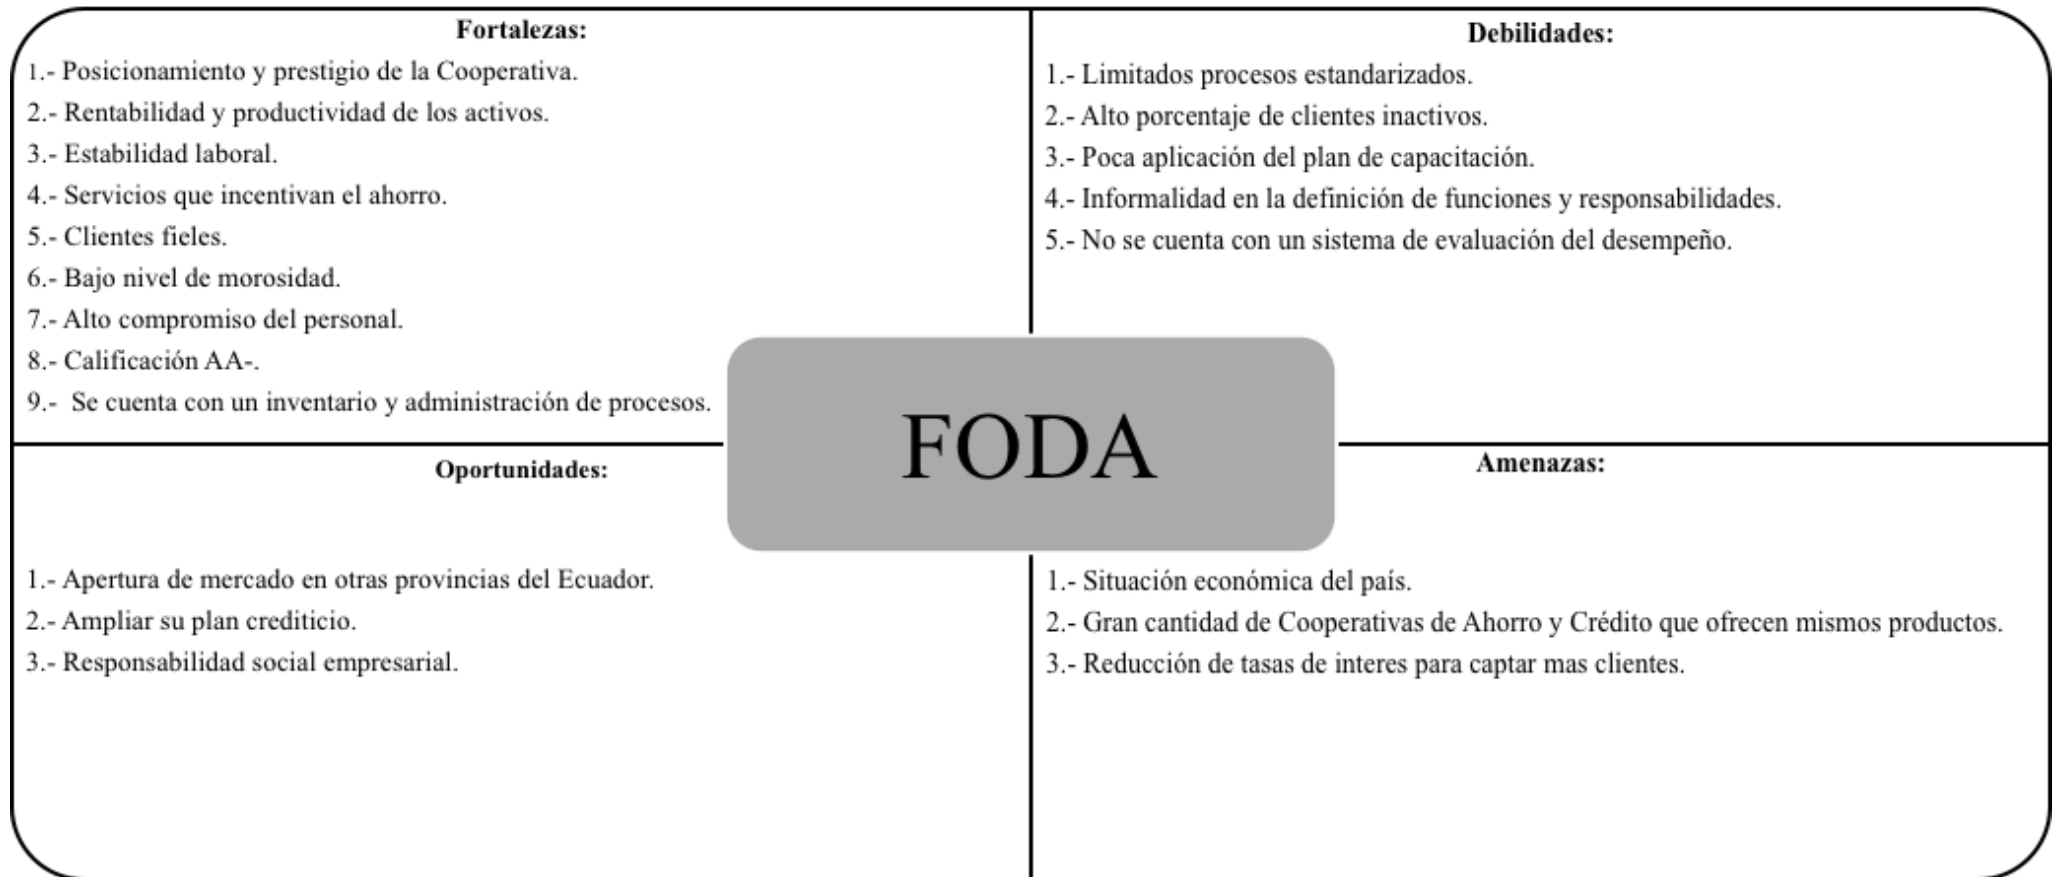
Fortalezas:

1.- Posicionamiento y prestigio de la Cooperativa.
2.- Rentabilidad y productividad de los activos.
3.- Estabilidad laboral.
4.- Servicios que incentivan el ahorro.
5.- Clientes fieles.
6.- Bajo nivel de morosidad.
7.- Alto compromiso del personal.
8.- Calificación AA-.
9.- Se cuenta con un inventario y administración de procesos.

Debilidades:

1.- Limitados procesos estandarizados.
2.- Alto porcentaje de clientes inactivos.
3.- Poca aplicación del plan de capacitación.
4.- Informalidad en la definición de funciones y responsabilidades.
5.- No se cuenta con un sistema de evaluación del desempeño.

FODA

Oportunidades:

1.- Apertura de mercado en otras provincias del Ecuador.
2.- Ampliar su plan crediticio.
3.- Responsabilidad social empresarial.

Amenazas:

1.- Situación económica del país.
2.- Gran cantidad de Cooperativas de Ahorro y Crédito que ofrecen mismos productos.
3.- Reducción de tasas de interes para captar mas clientes.